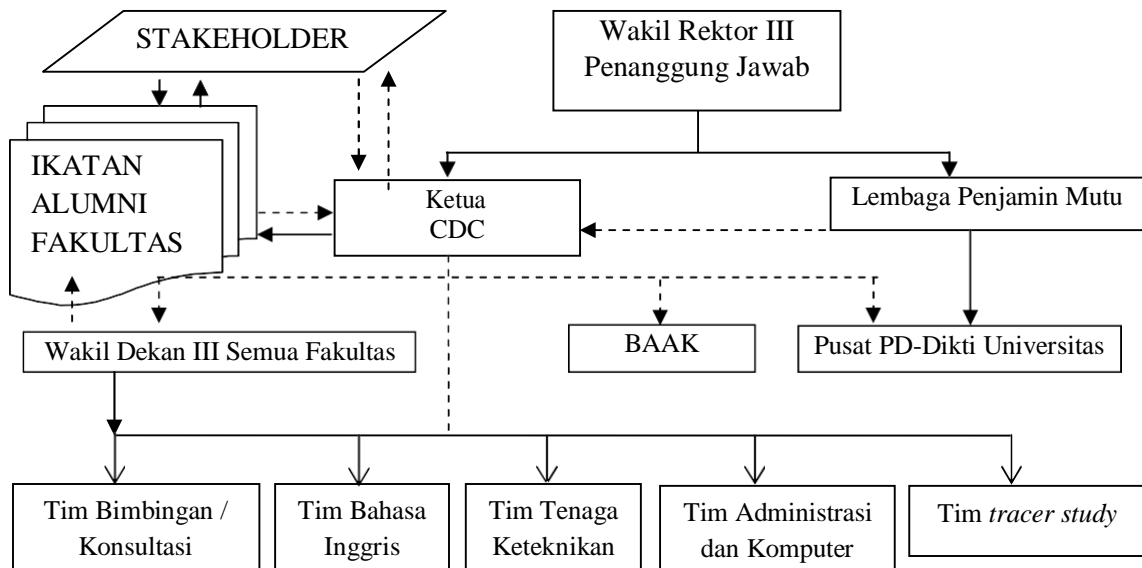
STAKEHOLDER

Wakil Rektor III
Penanggung Jawab

IKATAN
ALUMNI
FAKULTAS

Ketua
CDC

Lembaga Penjamin Mutu

Wakil Dekan III Semua Fakultas

BAAK

Pusat PD-Dikti Universitas

Tim Bimbingan / Konsultasi

Tim Bahasa Inggris

Tim Tenaga Keteknikan

Tim Administrasi dan Komputer

Tim *tracer study*